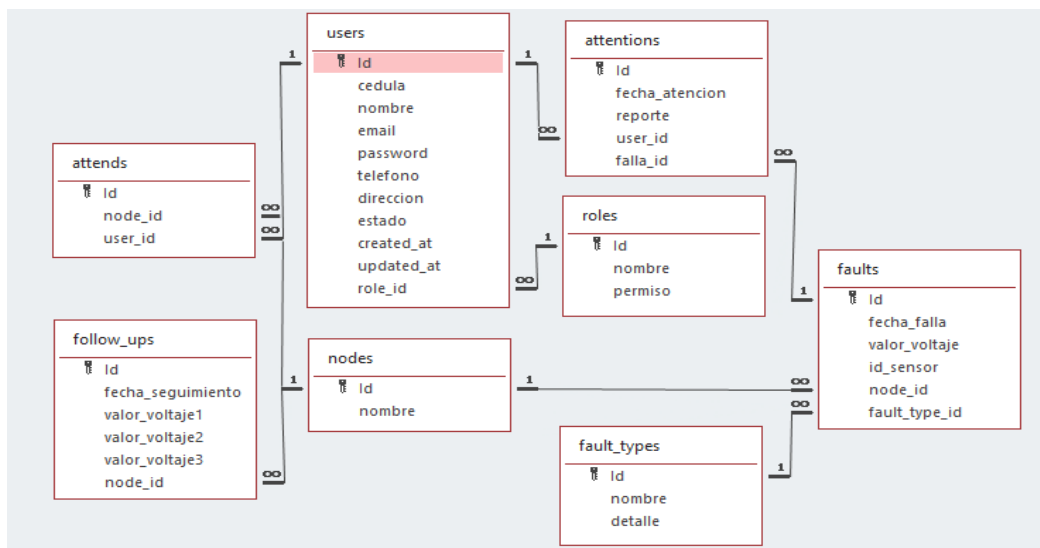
users
Id
cedula
nombre
email
password
telefono
direccion
estado
created_at
updated_at
role_id

attentions
Id
fecha_atencion
reporte
user_id
falla_id

attends
Id
node_id
user_id

roles
Id
nombre
permiso

faults
Id
fecha_falla
valor_voltaje
id_sensor
node_id
fault_type_id

follow_ups
Id
fecha_seguimiento
valor_voltaje1
valor_voltaje2
valor_voltaje3
node_id

nodes
Id
nombre

fault_types
Id
nombre
detalle

1
1
∞
∞
∞
1
∞
∞
1
1
1
∞
∞
1
∞
1